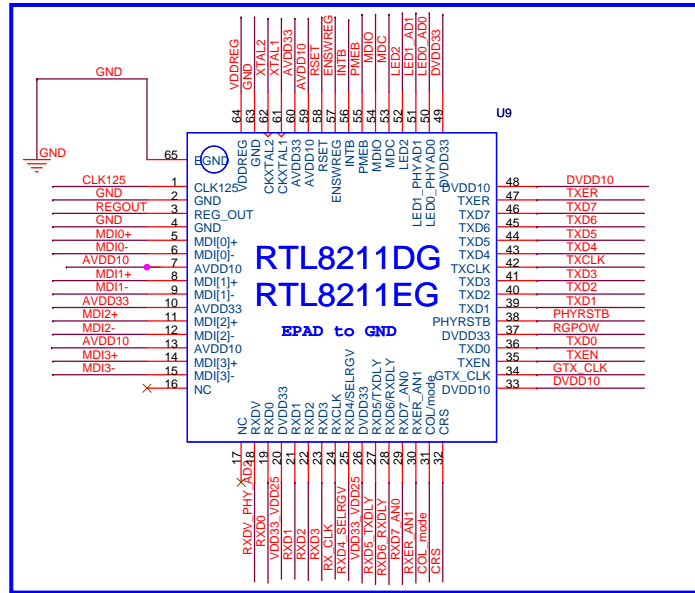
U9

RTL8211DG
RTL8211EG
EPAD to GND

GND
GND
65 EGND

Top pins: 64 VDDREG GND; 63 GND GND; 62 CKXTAL2 XTAL2; 61 CKXTAL1 XTAL1; 60 AVDD33 AVDD33; 59 AVDD10 AVDD10; 58 RSET RSET; 57 ENSWREG ENSWREG; 56 INTB INTB; 55 PMEB PMEB; 54 MDIO MDIO; 53 MDC MDC; 52 LED2 LED2; 51 LED1_PHYAD1 LED1_AD1; 50 LED0_PHYAD0 LED0_AD0; 49 DVDD33 DVDD33

Left pins:
CLK125 1 CLK125
GND 2 GND
REGOUT 3 REG_OUT
GND 4 GND
MDI0+ 5 MDI[0]+
MDI0- 6 MDI[0]-
AVDD10 7 AVDD10
MDI1+ 8 MDI[1]+
MDI1- 9 MDI[1]-
AVDD33 10 AVDD33
MDI2+ 11 MDI[2]+
MDI2- 12 MDI[2]-
AVDD10 13 AVDD10
MDI3+ 14 MDI[3]+
MDI3- 15 MDI[3]-
16 NC

Right pins:
DVDD10 48 DVDD10
TXER 47 TXER
TXD7 46 TXD7
TXD6 45 TXD6
TXD5 44 TXD5
TXD4 43 TXD4
TXCLK 42 TXCLK
TXD3 41 TXD3
TXD2 40 TXD2
TXD1 39 TXD1
PHYRSTB 38 PHYRSTB
DVDD33 37 RGPOW
TXD0 36 TXD0
TXEN 35 TXEN
GTX_CLK 34 GTX_CLK
DVDD10 33 DVDD10

Bottom pins: 17 NC; 18 RXDV RXDV_PHY_AD2; 19 RXD0 RXD0; 20 DVDD33 VDD33_VDD25; 21 RXD1 RXD1; 22 RXD2 RXD2; 23 RXD3 RXD3; 24 RXCLK RX_CLK; 25 RXD4/SELRGV RXD4_SELRGV; 26 DVDD33 VDD33_VDD25; 27 RXD5/TXDLY RXD5_TXDLY; 28 RXD6/RXDLY RXD6_RXDLY; 29 RXD7_AN0 RXD7_AN0; 30 RXER_AN1 RXER_AN1; 31 COL/mode COL_mode; 32 CRS CRS